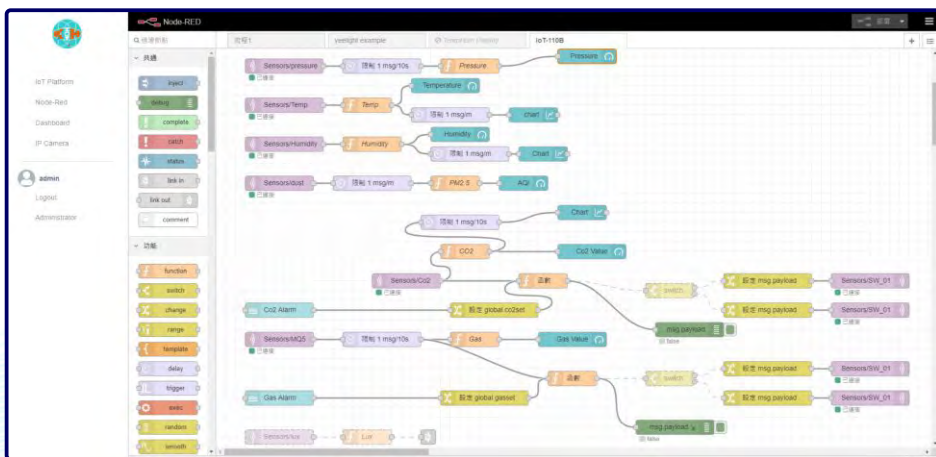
Node-RED

IoT Platform
Node-Red
Dashboard
IP Camera

admin
Logout
Administrator

過濾節點
共通
inject
debug
complete
catch
status
link in
link out
comment
功能
function
switch
change
range
template
delay
trigger
exec
random
smooth

流程1
yeelight example
IoT-110B

Sensors/pressure
已連接
限制 1 msg/10s
Pressure
Pressure
Sensors/Temp
已連接
Temp
Temperature
限制 1 msg/m
chart
Sensors/Humidity
已連接
Humidity
Humidity
限制 1 msg/m
Chart
Sensors/dust
已連接
限制 1 msg/m
PM2.5
AQI
Chart
限制 1 msg/10s
CO2
Co2 Value
Sensors/Co2
已連接
函數
switch
設定 msg.payload
Sensors/SW_01
已連接
Co2 Alarm
設定 global.co2set
設定 msg.payload
Sensors/SW_01
已連接
msg.payload
false
Sensors/MQ5
已連接
限制 1 msg/10s
Gas
Gas Value
函數
switch
設定 msg.payload
Sensors/SW_01
已連接
Gas Alarm
設定 global.gasset
設定 msg.payload
Sensors/SW_01
已連接
msg.payload
false
Sensors/lux
Lux